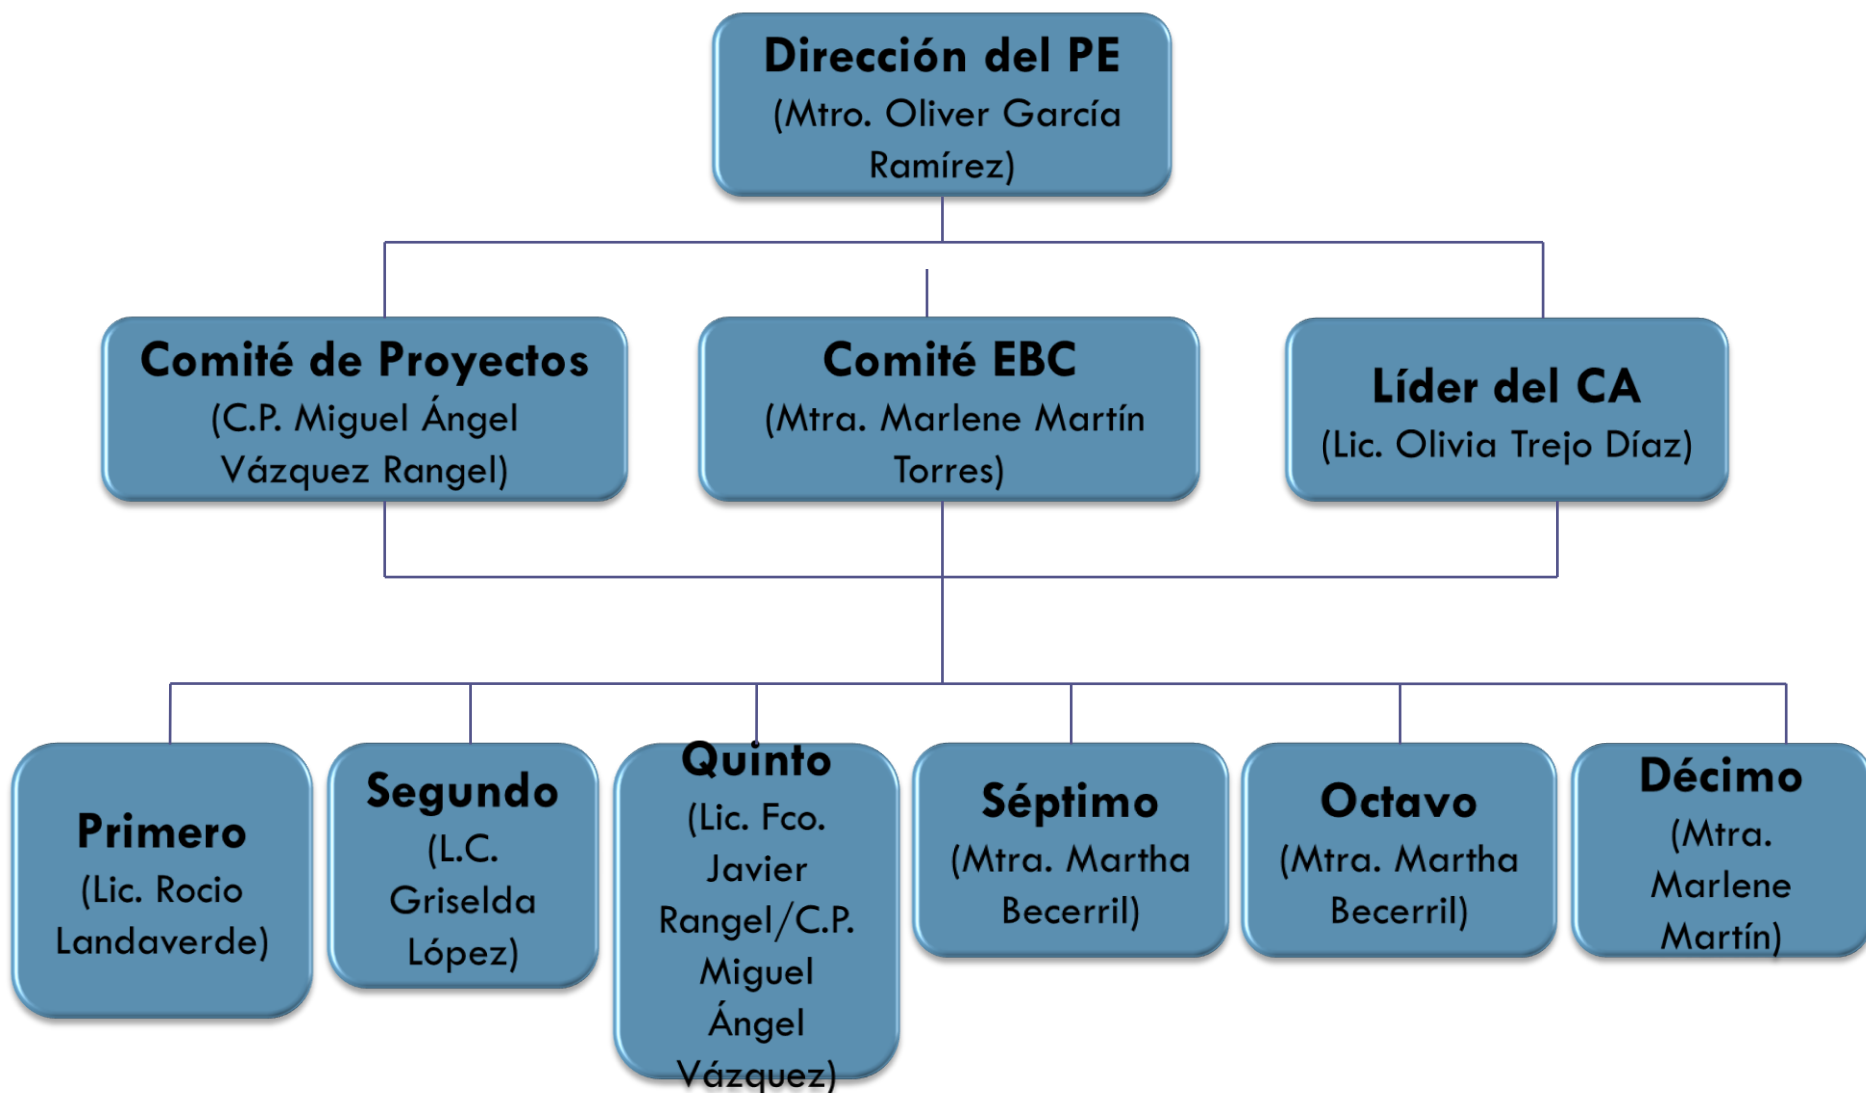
Dirección del PE
(Mtro. Oliver García Ramírez)

Comité de Proyectos
(C.P. Miguel Ángel Vázquez Rangel)

Comité EBC
(Mtra. Marlene Martín Torres)

Líder del CA
(Lic. Olivia Trejo Díaz)

Primero
(Lic. Rocio Landaverde)

Segundo
(L.C. Griselda López)

Quinto
(Lic. Fco. Javier Rangel/C.P. Miguel Ángel Vázquez)

Séptimo
(Mtra. Martha Becerril)

Octavo
(Mtra. Martha Becerril)

Décimo
(Mtra. Marlene Martín)